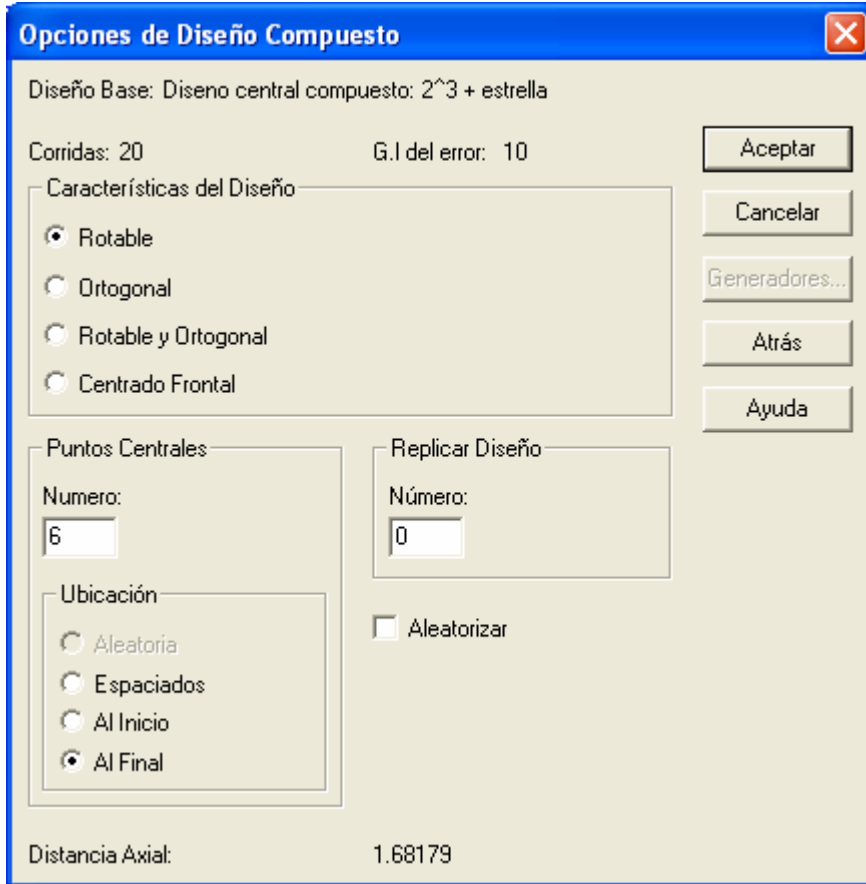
Opciones de Diseño Compuesto

Diseño Base: Diseno central compuesto: 2^3 + estrella

Corridas: 20

G.l del error: 10

Aceptar

Cancelar

Generadores...

Atrás

Ayuda

Características del Diseño

Rotable

Ortogonal

Rotable y Ortogonal

Centrado Frontal

Puntos Centrales

Numero:

6

Ubicación

Aleatoria

Espaciados

Al Inicio

Al Final

Replicar Diseño

Número:

0

Aleatorizar

Distancia Axial: 1.68179